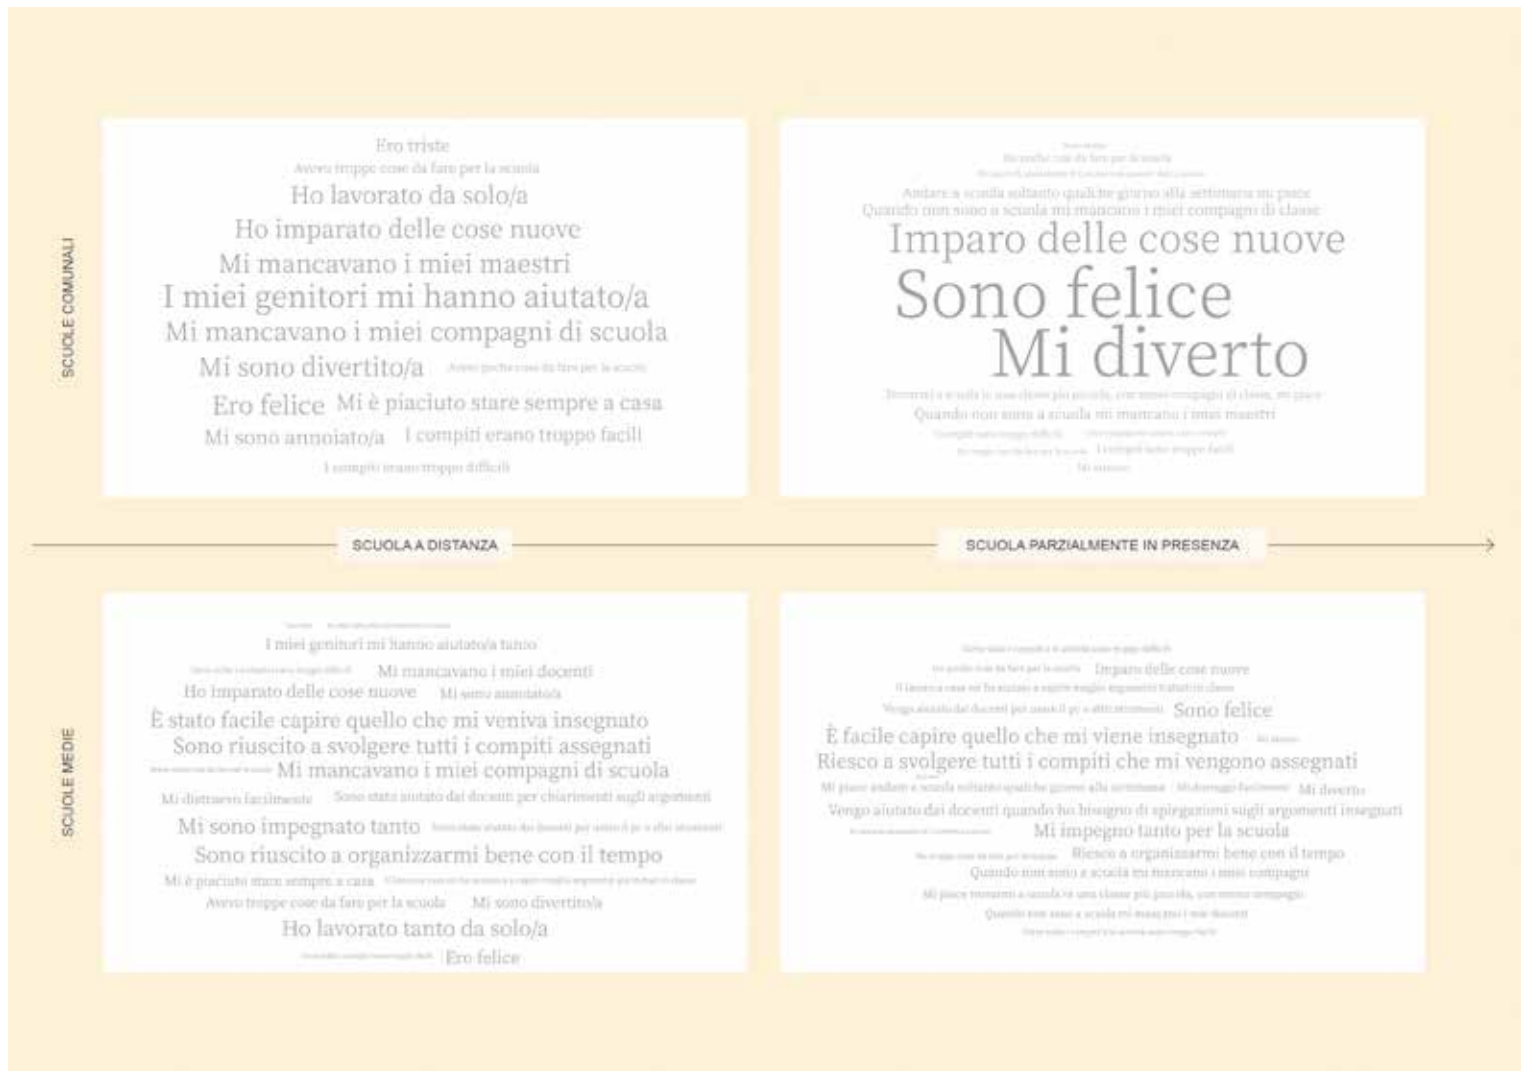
SCUOLE COMUNALI

Ero triste
Avevo troppe cose da fare per la scuola
Ho lavorato da solo/a
Ho imparato delle cose nuove
Mi mancavano i miei maestri
I miei genitori mi hanno aiutato/a
Mi mancavano i miei compagni di scuola
Mi sono divertito/a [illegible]
Ero felice Mi è piaciuto stare sempre a casa
Mi sono annoiato/a I compiti erano troppo facili
I compiti erano troppo difficili

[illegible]
Ho poche cose da fare per la scuola
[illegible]
Andare a scuola soltanto qualche giorno alla settimana mi piace
Quando non sono a scuola mi mancano i miei compagni di classe
Imparo delle cose nuove
Sono felice
Mi diverto
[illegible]
Quando non sono a scuola mi mancano i miei maestri
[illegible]
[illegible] I compiti sono troppo facili
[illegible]

SCUOLA A DISTANZA

SCUOLA PARZIALMENTE IN PRESENZA

SCUOLE MEDIE

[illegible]
I miei genitori mi hanno aiutato/a tanto
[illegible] Mi mancavano i miei docenti
Ho imparato delle cose nuove Mi sono annoiato/a
È stato facile capire quello che mi veniva insegnato
Sono riuscito a svolgere tutti i compiti assegnati
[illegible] Mi mancavano i miei compagni di scuola
Mi distraevo facilmente Sono stato aiutato dai docenti per chiarimenti sugli argomenti
Mi sono impegnato tanto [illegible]
Sono riuscito a organizzarmi bene con il tempo
Mi è piaciuto stare sempre a casa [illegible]
Avevo troppe cose da fare per la scuola Mi sono divertito/a
Ho lavorato tanto da solo/a
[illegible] Ero felice

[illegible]
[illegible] Imparo delle cose nuove
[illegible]
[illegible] Sono felice
È facile capire quello che mi viene insegnato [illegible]
Riesco a svolgere tutti i compiti che mi vengono assegnati
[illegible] Mi diverto
Vengo aiutato dai docenti quando ho bisogno di spiegazioni sugli argomenti insegnati
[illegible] Mi impegno tanto per la scuola
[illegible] Riesco a organizzarmi bene con il tempo
Quando non sono a scuola mi mancano i miei compagni
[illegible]
Quando non sono a scuola mi mancano i miei docenti
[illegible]